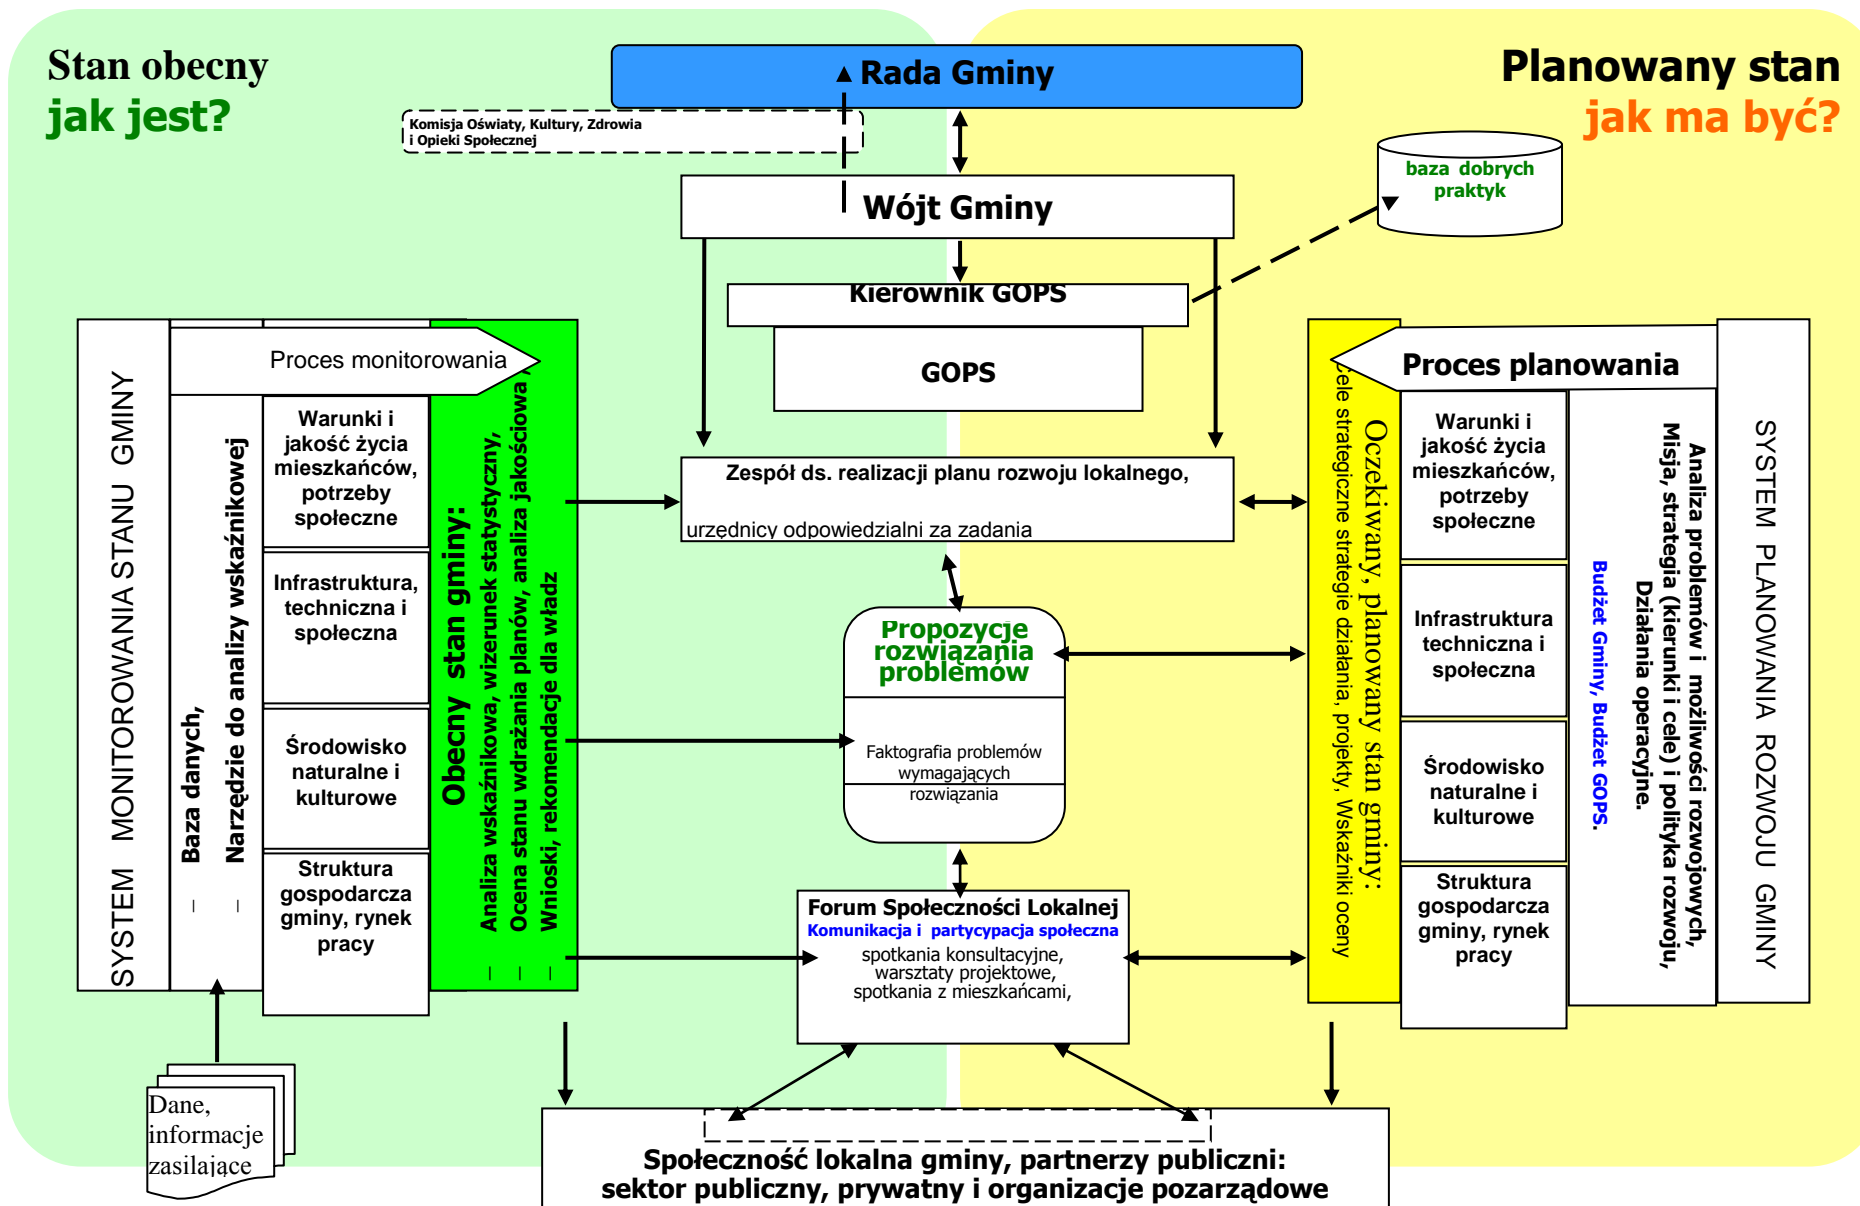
Stan obecny
jak jest?

Rada Gminy

Komisja Oświaty, Kultury, Zdrowia i Opieki Społecznej

Planowany stan
jak ma być?

baza dobrych praktyk

Wójt Gminy

Kierownik GOPS

GOPS

SYSTEM MONITOROWANIA STANU GMINY

Proces monitorowania

– Baza danych,
– Narzędzie do analizy wskaźnikowej

Warunki i jakość życia mieszkańców, potrzeby społeczne

Infrastruktura, techniczna i społeczna

Środowisko naturalne i kulturowe

Struktura gospodarcza gminy, rynek pracy

Obecny stan gminy:
– Analiza wskaźnikowa, wizerunek statystyczny,
– Ocena stanu wdrażania planów, analiza jakościowa
– Wnioski, rekomendacje dla władz

Zespół ds. realizacji planu rozwoju lokalnego,

urzędnicy odpowiedzialni za zadania

Propozycje rozwiązania problemów

Faktografia problemów wymagających rozwiązania

Forum Społeczności Lokalnej
Komunikacja i partycypacja społeczna
spotkania konsultacyjne, warsztaty projektowe, spotkania z mieszkańcami,

Oczekiwany, planowany stan gminy:
Cele strategiczne strategie działania, projekty, Wskaźniki oceny

Proces planowania

Warunki i jakość życia mieszkańców, potrzeby społeczne

Infrastruktura techniczna i społeczna

Środowisko naturalne i kulturowe

Struktura gospodarcza gminy, rynek pracy

Budżet Gminy, Budżet GOPS.

Analiza problemów i możliwości rozwojowych,
Misja, strategia (kierunki i cele) i polityka rozwoju,
Działania operacyjne.

SYSTEM PLANOWANIA ROZWOJU GMINY

Dane, informacje zasilające

Społeczność lokalna gminy, partnerzy publiczni:
sektor publiczny, prywatny i organizacje pozarządowe